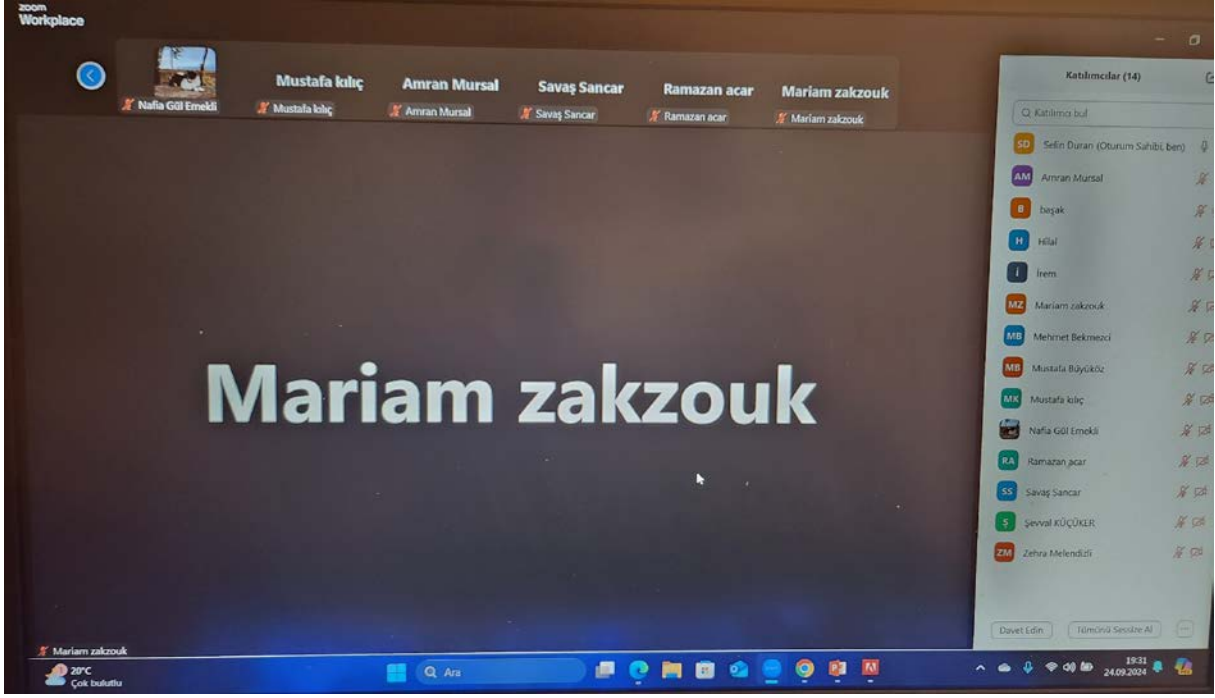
zoom Workplace

Nafia Gül Emekli

Mustafa kılıç
Mustafa kılıç

Amran Mursal
Amran Mursal

Savaş Sancar
Savaş Sancar

Ramazan acar
Ramazan acar

Mariam zakzouk
Mariam zakzouk

Mariam zakzouk

Katılımcılar (14)

Katılımcı bul

SD Selin Duran (Oturum Sahibi, ben)
AM Amran Mursal
B başak
H Hilal
I İrem
MZ Mariam zakzouk
MB Mehmet Bekmezci
MB Mustafa Büyüköz
MK Mustafa kılıç
Nafia Gül Emekli
RA Ramazan acar
SS Savaş Sancar
Ş Şevval KÜÇÜKER
ZM Zehra Melendizli

Davet Edin
Tümünü Sessize Al

Mariam zakzouk

20°C
Çok bulutlu

Ara

19:31
24.09.2024